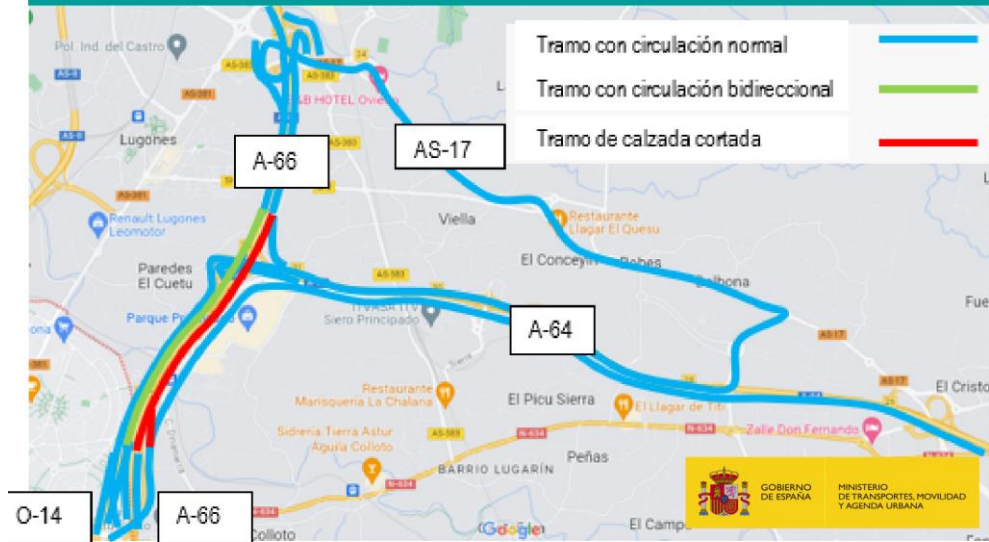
Tramo con circulación normal

Tramo con circulación bidireccional

Tramo de calzada cortada

Pol. Ind. del Castro

AS-II

AS-381

AS-II

Lugones

AS-381

A-66

AS-17

AS-381

AS-383

B&B HOTEL Oviedo

34

AS-380

Renault Lugones Leomotor

Viella

Restaurante Llagar El Quesu

El Conceyín

Bobes

Balbona

Paredes El Cuetu

AS-383

Parque Principado

ITVASA ITV Siero Principado

A-64

Fue

AS-17

AS-17

El Cristo

Restaurante Marisquería La Chalana

El Picu Sierra

El Llagar de Tifi

Sidrería Tierra Astur Aguila Colloto

AS-389

N-634

Zalle Don Fernando

Peñas

BARRIO LUGARÍN

N-634

O-14

A-66

Colloto

Google

El Campo

GOBIERNO DE ESPAÑA

MINISTERIO DE TRANSPORTES, MOVILIDAD Y AGENDA URBANA